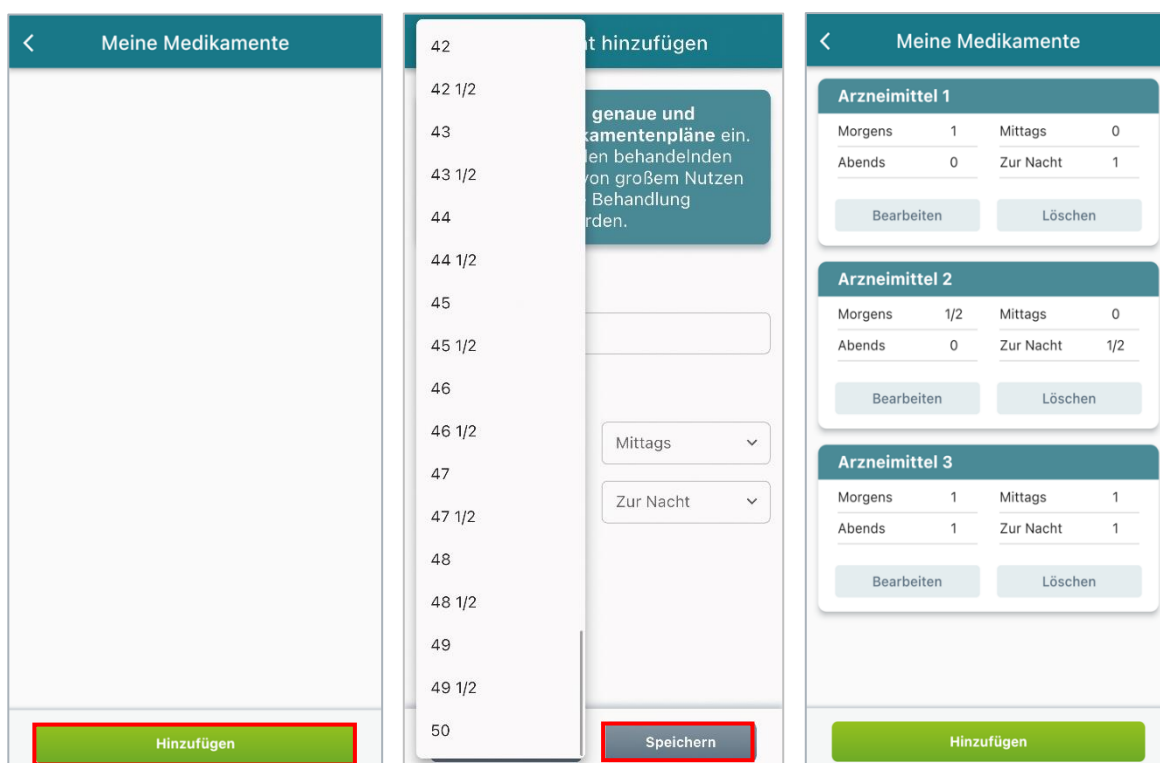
Meine Medikamente

Hinzufügen

t hinzufügen

genaue und kamentenpläne ein. len behandelnden von großem Nutzen Behandlung rden.

42
42 1/2
43
43 1/2
44
44 1/2
45
45 1/2
46
46 1/2
47
47 1/2
48
48 1/2
49
49 1/2
50

Mittags
Zur Nacht

Speichern

Meine Medikamente

Arzneimittel 1

| Morgens | 1 | Mittags | 0 |
|---|---|---|---|
| Abends | 0 | Zur Nacht | 1 |

Bearbeiten Löschen

Arzneimittel 2

| Morgens | 1/2 | Mittags | 0 |
|---|---|---|---|
| Abends | 0 | Zur Nacht | 1/2 |

Bearbeiten Löschen

Arzneimittel 3

| Morgens | 1 | Mittags | 1 |
|---|---|---|---|
| Abends | 1 | Zur Nacht | 1 |

Bearbeiten Löschen

Hinzufügen